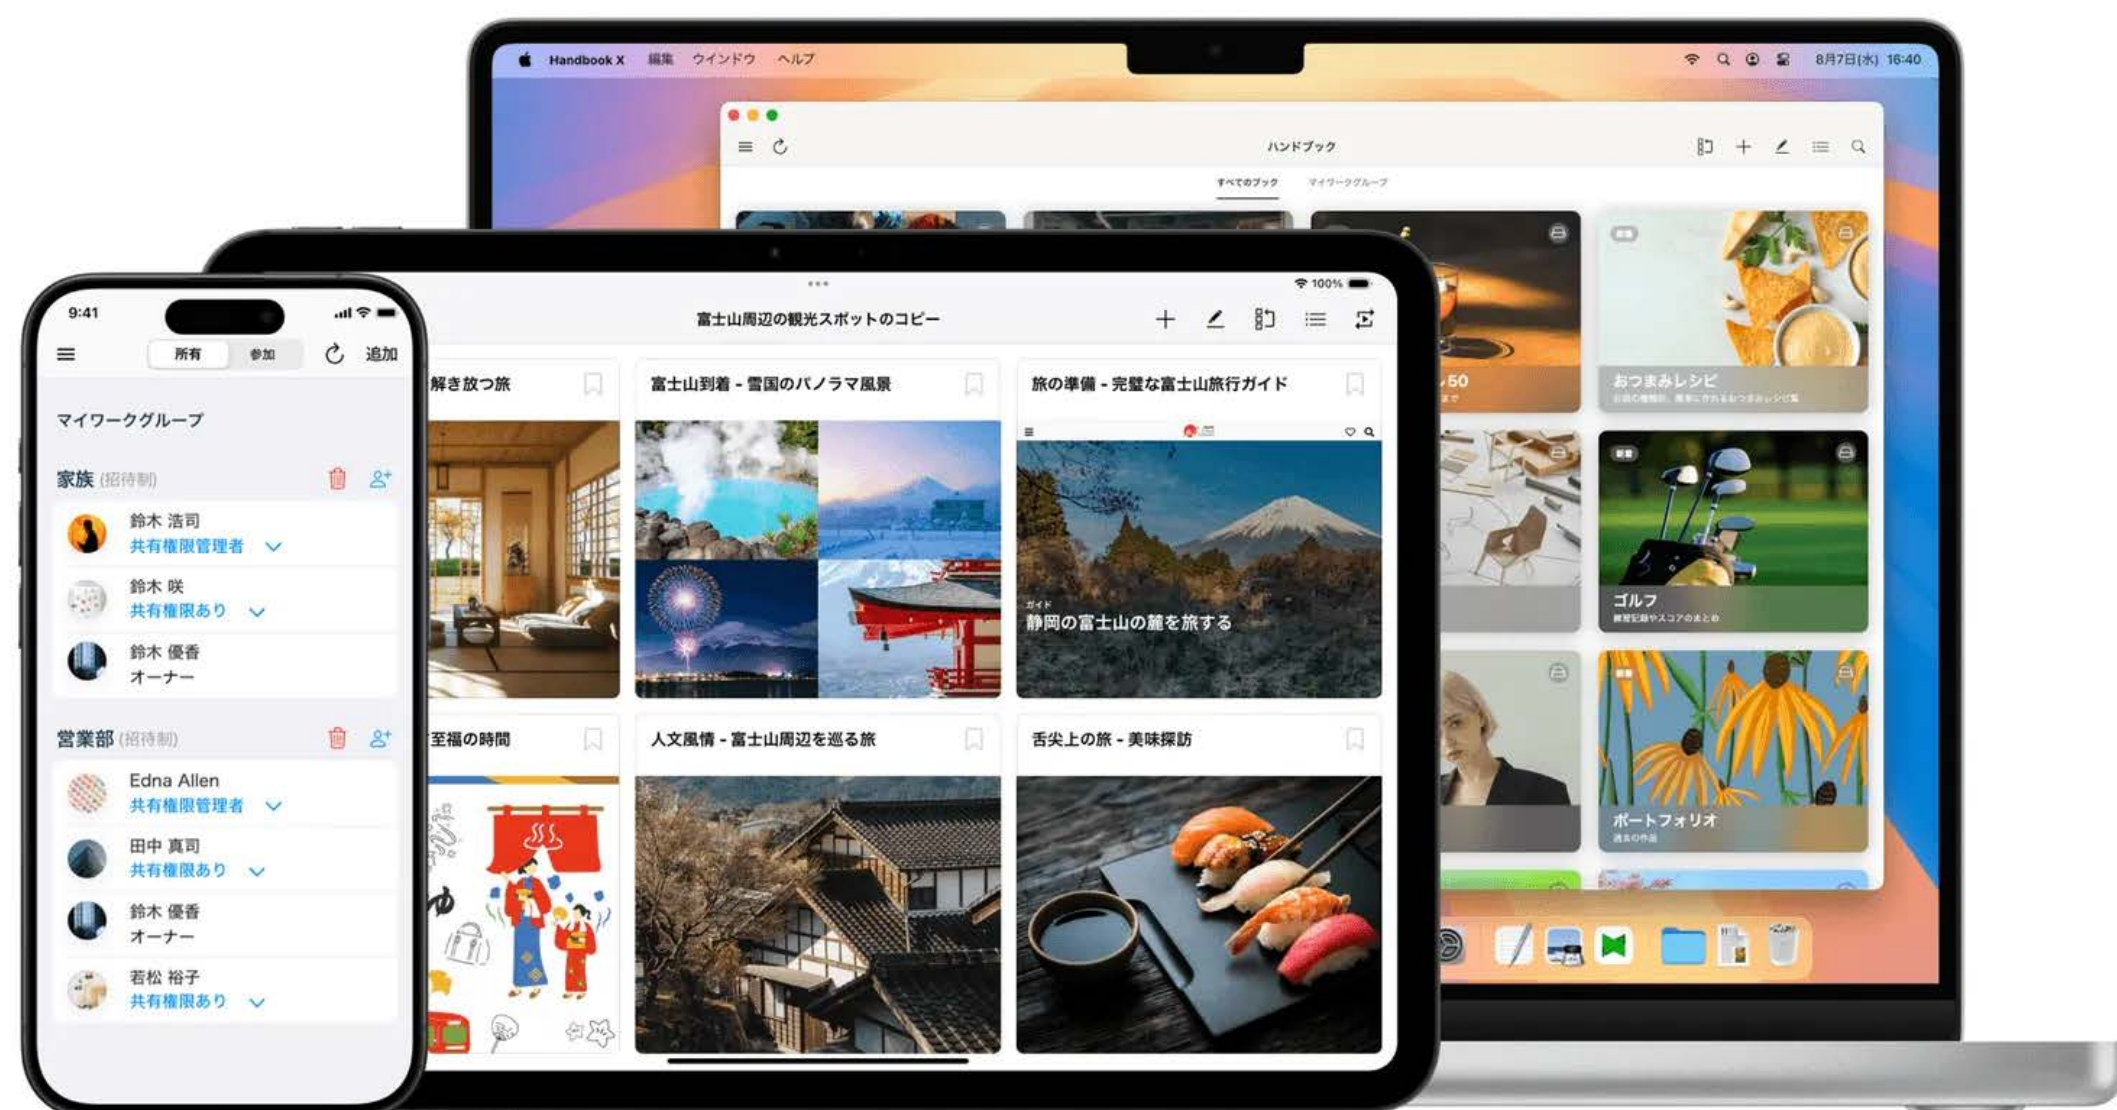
Handbook X 編集 ウインドウ ヘルプ

8月7日(水) 16:40

ハンドブック

すべてのブック マイワークグループ

50

おつまみレシピ

ゴルフ

ポートフォリオ

100%

富士山周辺の観光スポットのコピー

解き放つ旅

富士山到着 - 雪国のパノラマ風景

旅の準備 - 完璧な富士山旅行ガイド

ガイド

静岡の富士山の麓を旅する

至福の時間

人文風情 - 富士山周辺を巡る旅

舌尖上の旅 - 美味探訪

9:41

所有 参加 追加

マイワークグループ

家族 (招待制)

鈴木 浩司
共有権限管理者

鈴木 咲
共有権限あり

鈴木 優香
オーナー

営業部 (招待制)

Edna Allen
共有権限管理者

田中 真司
共有権限あり

鈴木 優香
オーナー

若松 裕子
共有権限あり